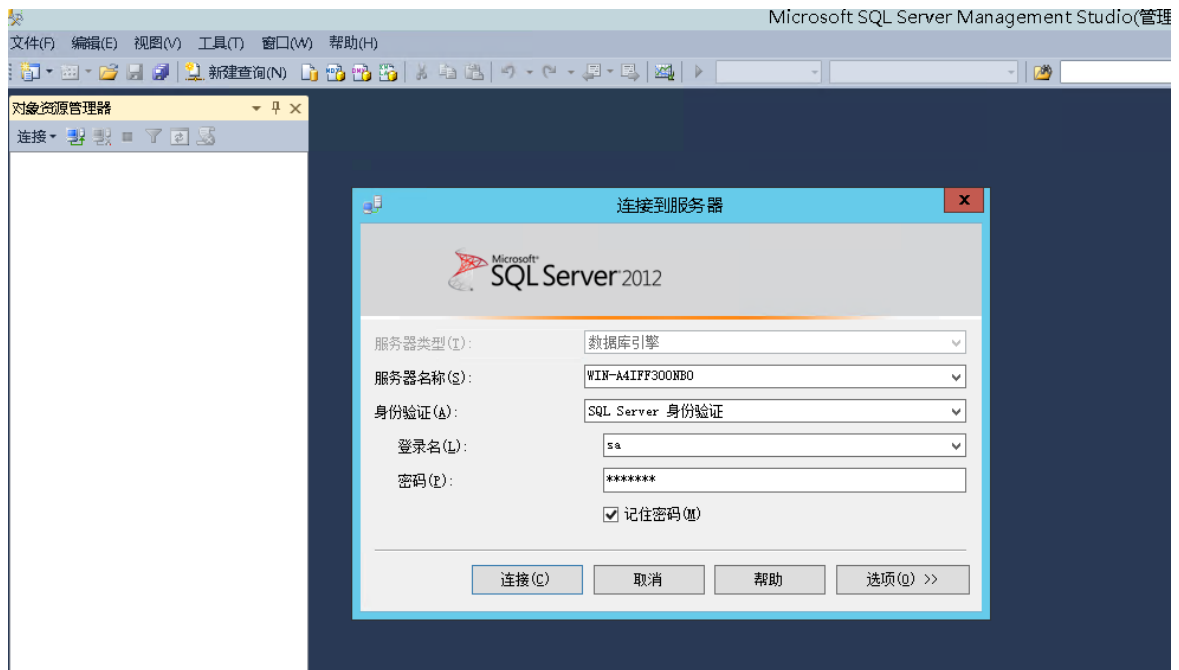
Microsoft SQL Server Management Studio(管理

文件(F) 编辑(E) 视图(V) 工具(T) 窗口(W) 帮助(H)

新建查询(N)

对象资源管理器

连接▾

连接到服务器

Microsoft SQL Server 2012

服务器类型(T): 数据库引擎

服务器名称(S): WIN-A4IFF300NB0

身份验证(A): SQL Server 身份验证

登录名(L): sa

密码(P): *******

记住密码(M)

连接(C) 取消 帮助 选项(O) >>